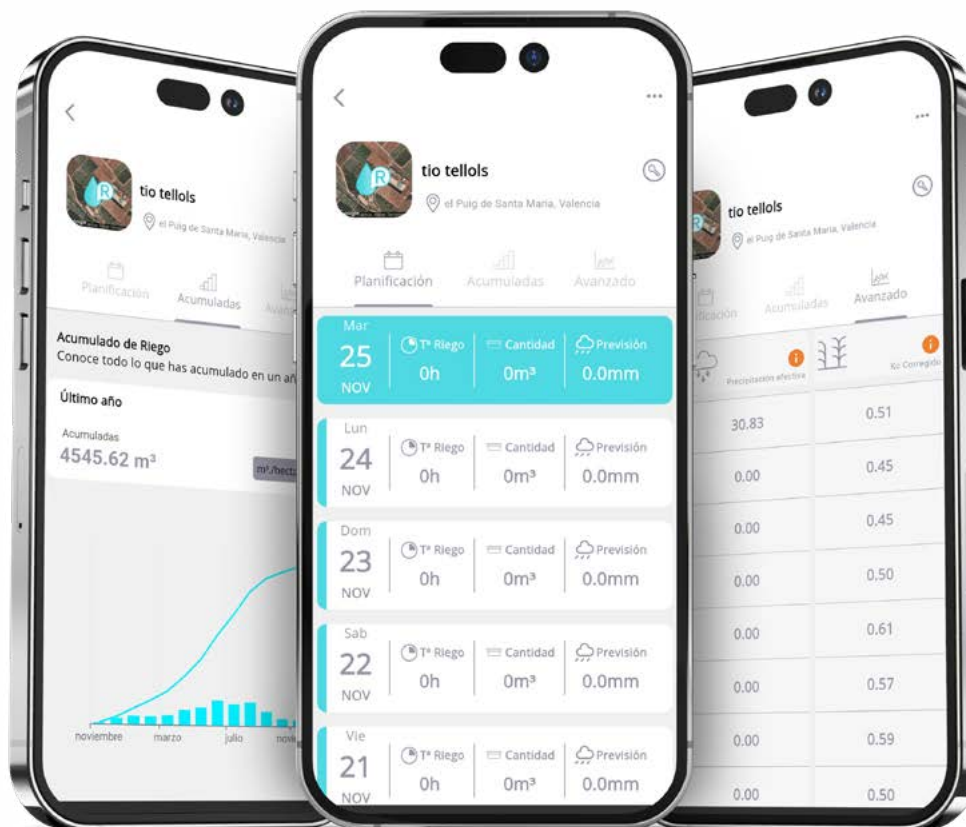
<
tio tellols
el Puig de Santa Maria, Valencia
Planificación
Acumuladas
Avanz
Acumulado de Riego
Conoce todo lo que has acumulado en un añ
Último año
Acumuladas
4545.62 m³
m³/hecta
noviembre
marzo
julio
novi

<
...
tio tellols
el Puig de Santa Maria, Valencia
Planificación
Acumuladas
Avanzado

| | | | |
|---|---|---|---|
| Mar 25 NOV | Tª Riego 0h | Cantidad 0m³ | Previsión 0.0mm |
| Lun 24 NOV | Tª Riego 0h | Cantidad 0m³ | Previsión 0.0mm |
| Dom 23 NOV | Tª Riego 0h | Cantidad 0m³ | Previsión 0.0mm |
| Sab 22 NOV | Tª Riego 0h | Cantidad 0m³ | Previsión 0.0mm |
| Vie 21 NOV | Tª Riego 0h | Cantidad 0m³ | Previsión 0.0mm |

...
tio tellols
el Puig de Santa Maria, Valencia
ificación
Acumuladas
Avanzado

| Precipitación efectiva | Kc Corregido |
|---|---|
| 30.83 | 0.51 |
| 0.00 | 0.45 |
| 0.00 | 0.45 |
| 0.00 | 0.50 |
| 0.00 | 0.61 |
| 0.00 | 0.57 |
| 0.00 | 0.59 |
| 0.00 | 0.50 |